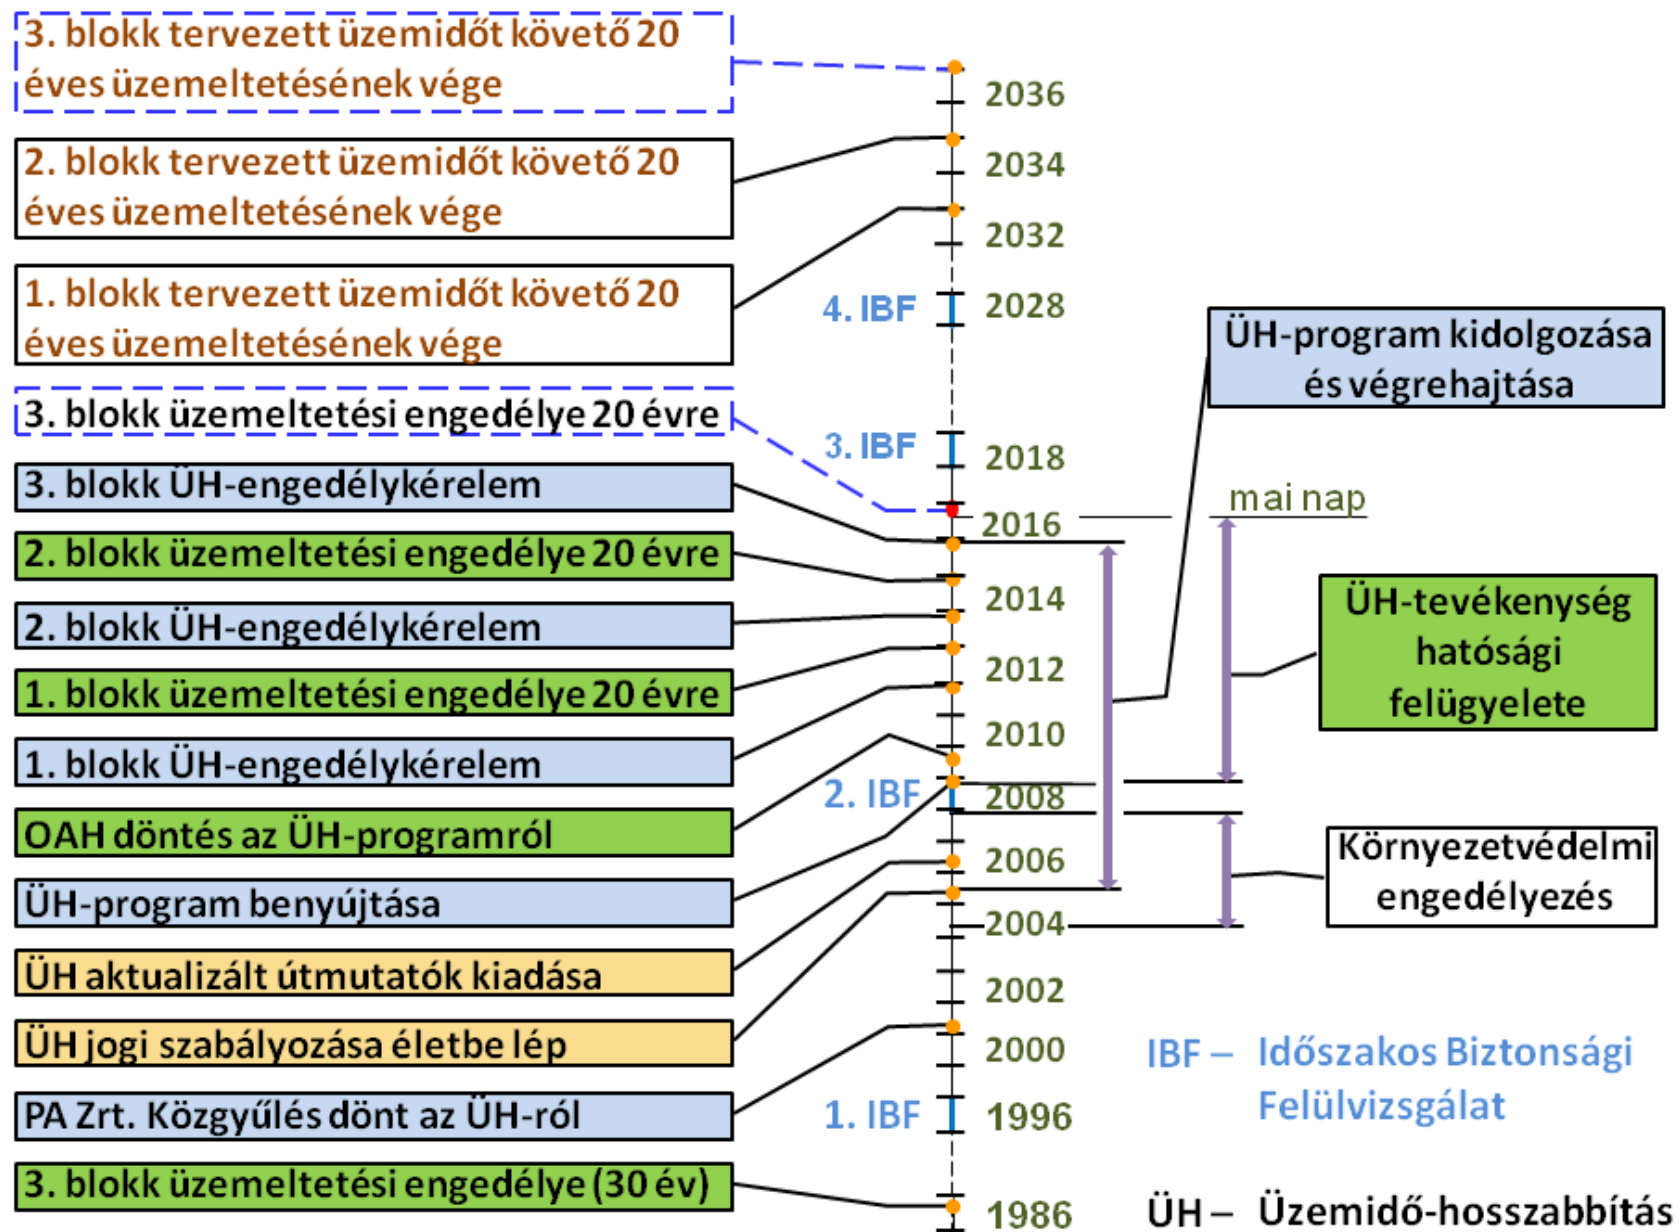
3. blokk tervezett üzemidőt követő 20 éves üzemeltetésének vége

2. blokk tervezett üzemidőt követő 20 éves üzemeltetésének vége

1. blokk tervezett üzemidőt követő 20 éves üzemeltetésének vége

3. blokk üzemeltetési engedélye 20 évre

3. blokk ÜH-engedélykérelem

2. blokk üzemeltetési engedélye 20 évre

2. blokk ÜH-engedélykérelem

1. blokk üzemeltetési engedélye 20 évre

1. blokk ÜH-engedélykérelem

OAH döntés az ÜH-programról

ÜH-program benyújtása

ÜH aktualizált útmutatók kiadása

ÜH jogi szabályozása életbe lép

PA Zrt. Közgyűlés dönt az ÜH-ról

3. blokk üzemeltetési engedélye (30 év)

2036
2034
2032
4. IBF
2028
3. IBF
2018
2016
2014
2012
2010
2. IBF
2008
2006
2004
2002
2000
1. IBF
1996
1986

ÜH-program kidolgozása és végrehajtása

mai nap

ÜH-tevékenység hatósági felügyelete

Környezetvédelmi engedélyezés

IBF – Időszakos Biztonsági Felülvizsgálat

ÜH – Üzemidő-hosszabbítás